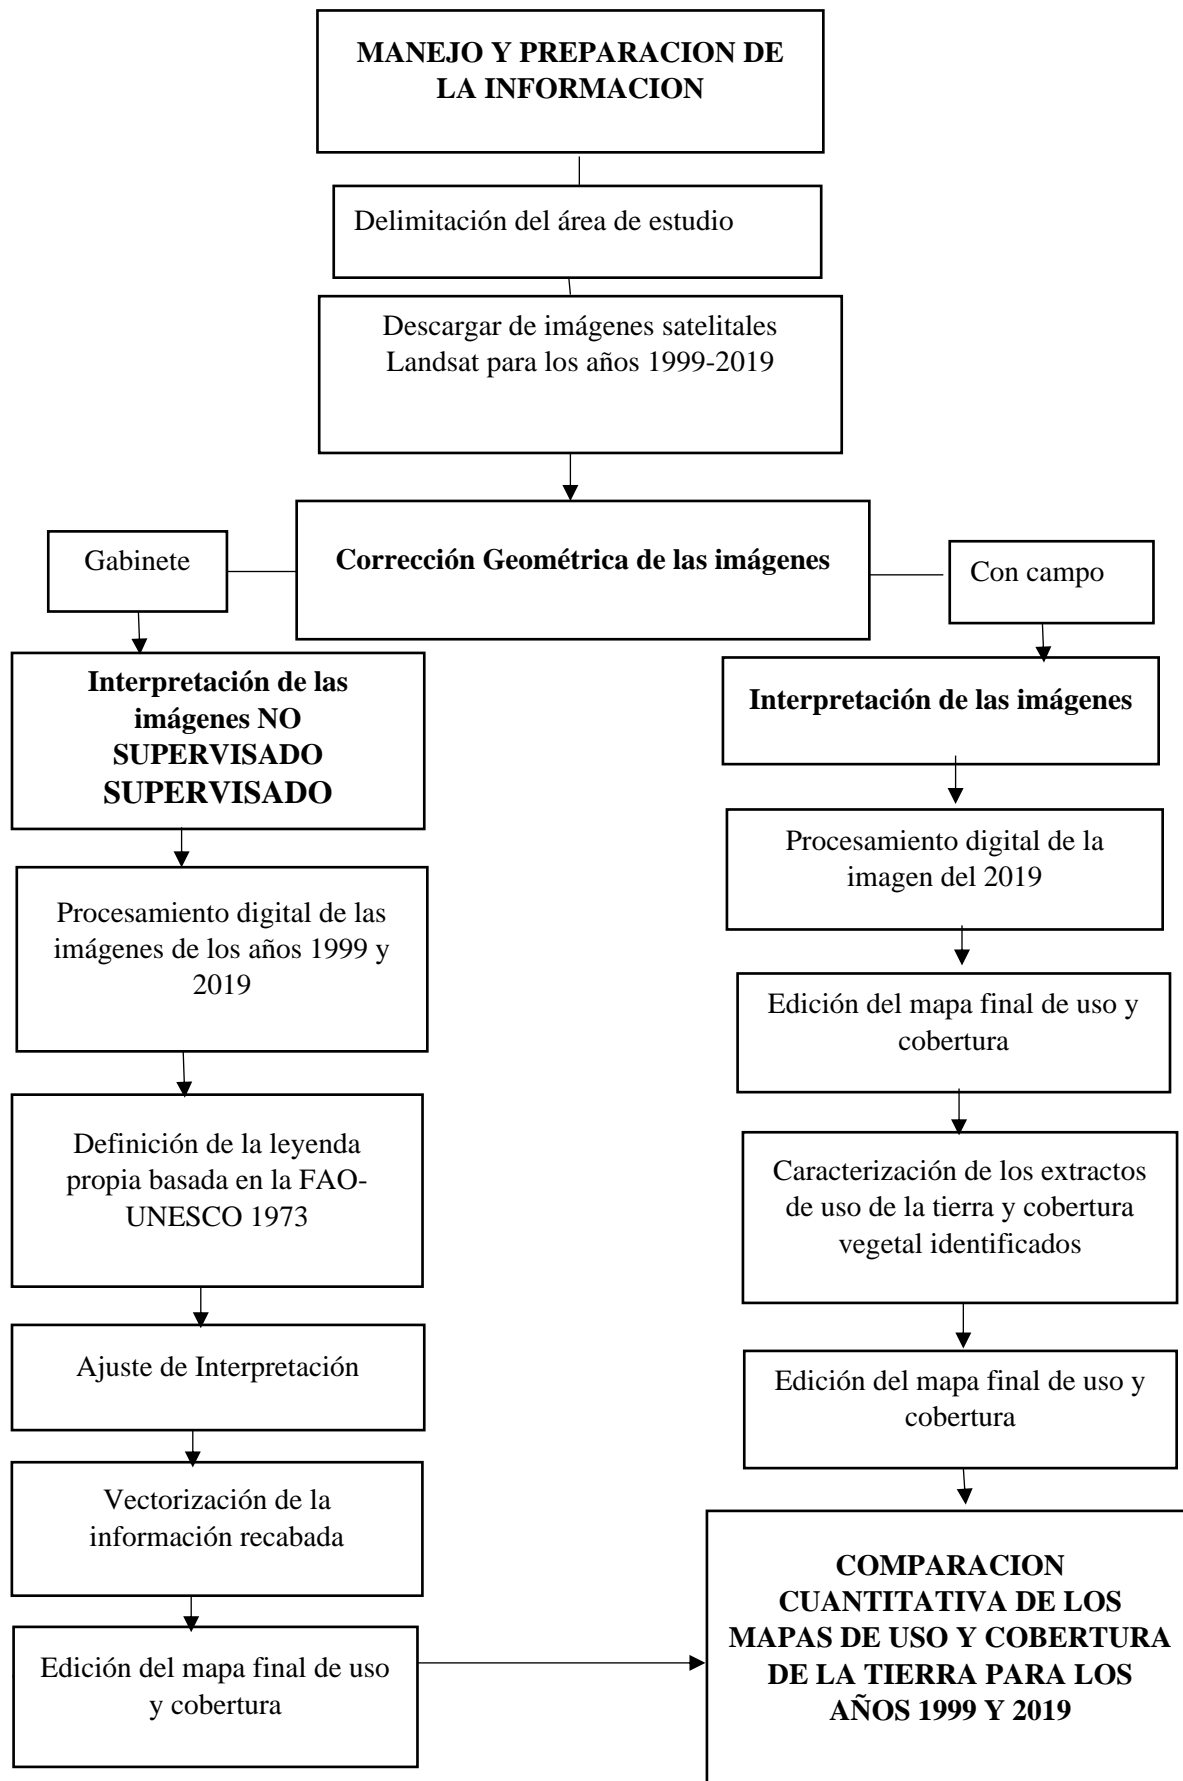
MANEJO Y PREPARACION DE LA INFORMACION

Delimitación del área de estudio

Descargar de imágenes satelitales Landsat para los años 1999-2019

Gabinete

Corrección Geométrica de las imágenes

Con campo

Interpretación de las imágenes NO SUPERVISADO SUPERVISADO

Procesamiento digital de las imágenes de los años 1999 y 2019

Definición de la leyenda propia basada en la FAO-UNESCO 1973

Ajuste de Interpretación

Vectorización de la información recabada

Edición del mapa final de uso y cobertura

Interpretación de las imágenes

Procesamiento digital de la imagen del 2019

Edición del mapa final de uso y cobertura

Caracterización de los extractos de uso de la tierra y cobertura vegetal identificados

Edición del mapa final de uso y cobertura

COMPARACION CUANTITATIVA DE LOS MAPAS DE USO Y COBERTURA DE LA TIERRA PARA LOS AÑOS 1999 Y 2019